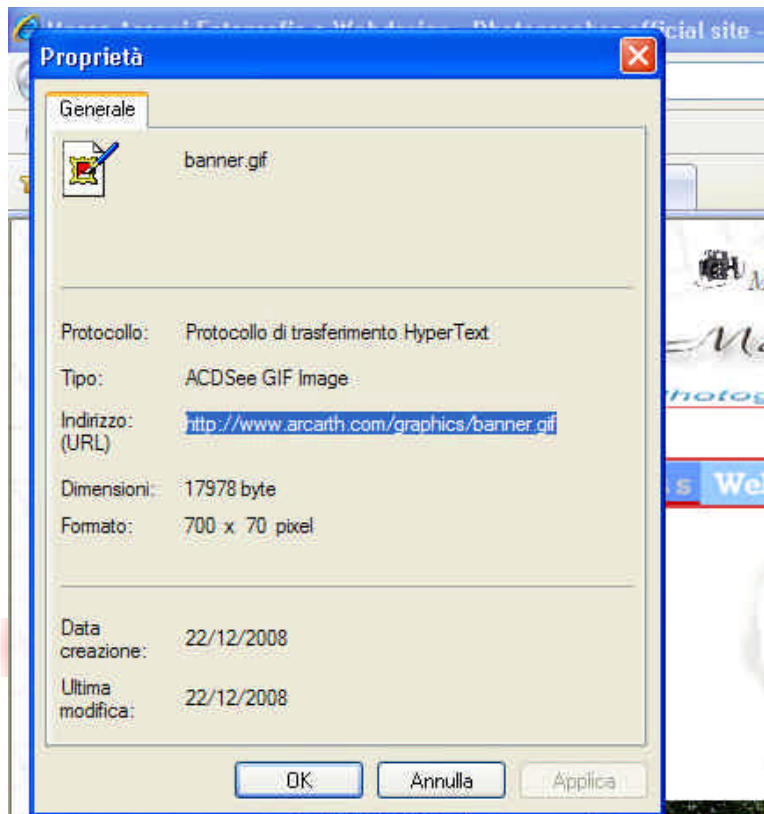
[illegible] official site -

Proprietà

Generale

banner.gif

Protocollo: Protocollo di trasferimento HyperText

Tipo: ACDSee GIF Image

Indirizzo: (URL) http://www.arcarth.com/graphics/banner.gif

Dimensioni: 17978 byte

Formato: 700 x 70 pixel

Data creazione: 22/12/2008

Ultima modifica: 22/12/2008

OK Annulla Applica

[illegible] Photog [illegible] Web